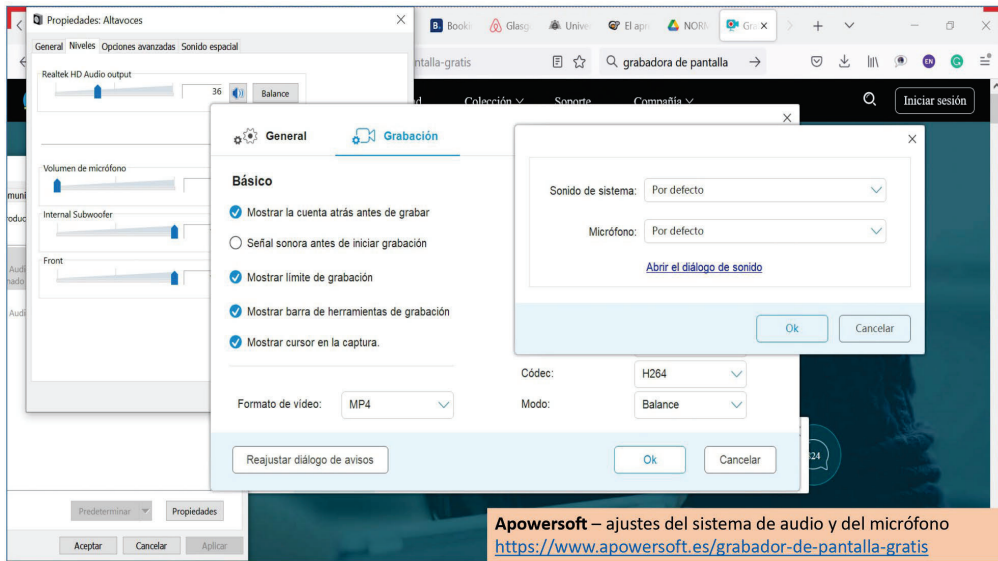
Propiedades: Altavoces
General Niveles Opciones avanzadas Sonido espacial
Realtek HD Audio output
36
Balance
Volumen de micrófono
Internal Subwoofer
Front
Predeterminar Propiedades
Aceptar Cancelar Aplicar

Booki Glasg Unive El apr NORM Gra
ntalla-gratis
grabadora de pantalla
Colección Soporte Compañía
Iniciar sesión

General Grabación
Básico
Mostrar la cuenta atrás antes de grabar
Señal sonora antes de iniciar grabación
Mostrar límite de grabación
Mostrar barra de herramientas de grabación
Mostrar cursor en la captura.
Formato de vídeo: MP4
Códec: H264
Modo: Balance
Reajustar diálogo de avisos
Ok Cancelar

Sonido de sistema: Por defecto
Micrófono: Por defecto
Abrir el diálogo de sonido
Ok Cancelar

Apowersoft – ajustes del sistema de audio y del micrófono
https://www.apowersoft.es/grabador-de-pantalla-gratis